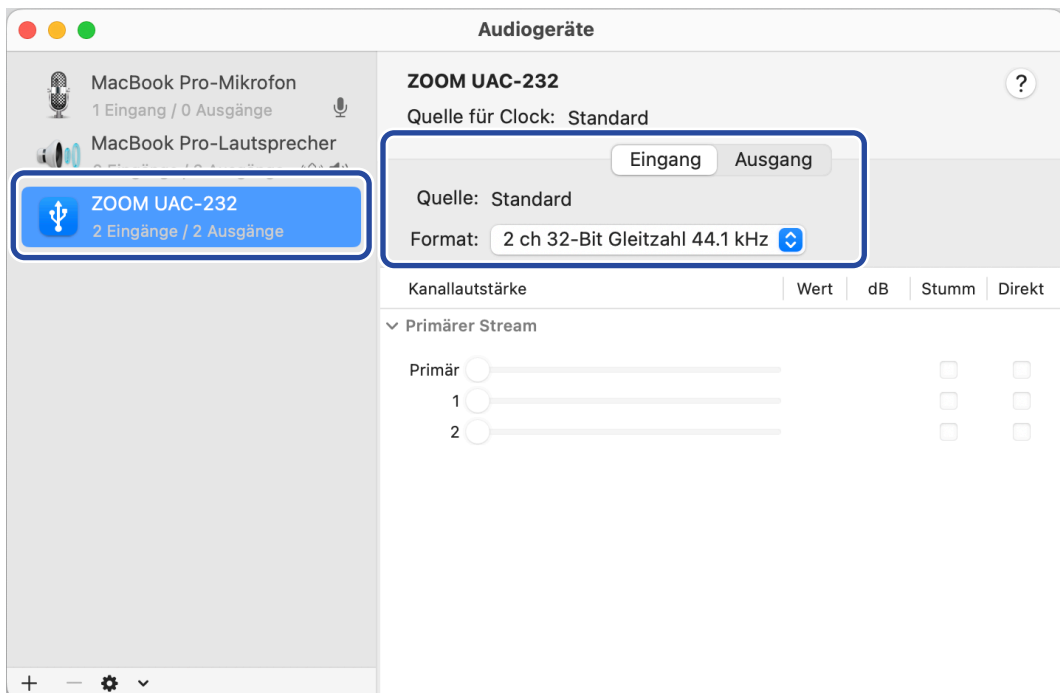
Audiogeräte

MacBook Pro-Mikrofon
1 Eingang / 0 Ausgänge

MacBook Pro-Lautsprecher
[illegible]

ZOOM UAC-232
2 Eingänge / 2 Ausgänge

+ — ⚙ ⌄

ZOOM UAC-232
?
Quelle für Clock: Standard

Eingang Ausgang

Quelle: Standard

Format: 2 ch 32-Bit Gleitzahl 44.1 kHz

| Kanallautstärke | Wert | dB | Stumm | Direkt |
|---|---|---|---|---|

Primärer Stream

Primär
1
2